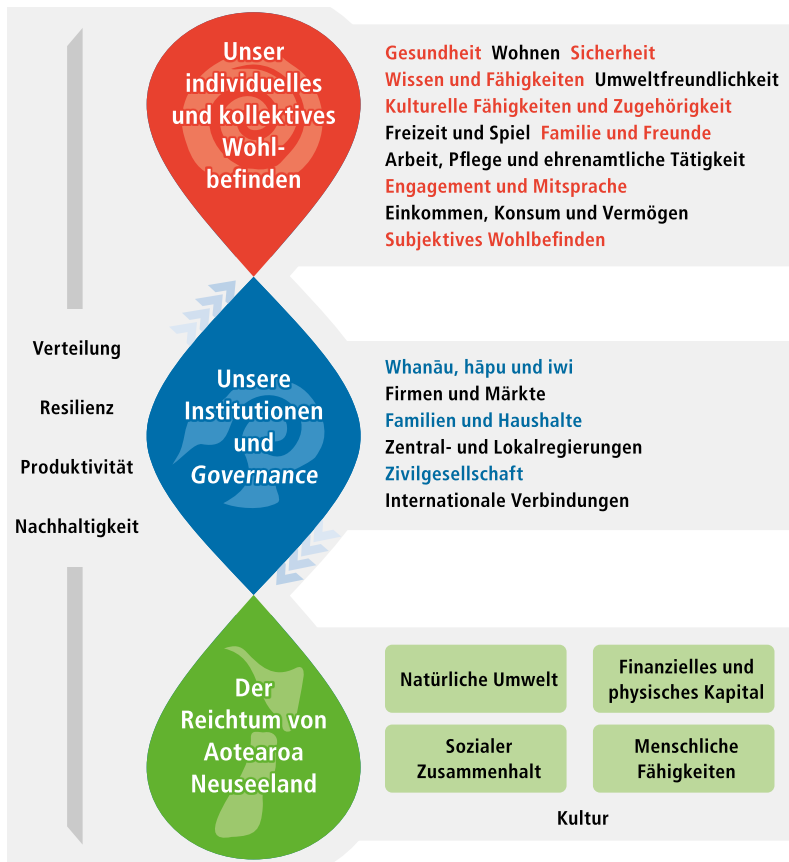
Unser individuelles und kollektives Wohlbefinden

Gesundheit Wohnen Sicherheit
Wissen und Fähigkeiten Umweltfreundlichkeit
Kulturelle Fähigkeiten und Zugehörigkeit
Freizeit und Spiel Familie und Freunde
Arbeit, Pflege und ehrenamtliche Tätigkeit
Engagement und Mitsprache
Einkommen, Konsum und Vermögen
Subjektives Wohlbefinden

Verteilung

Resilienz

Produktivität

Nachhaltigkeit

Unsere Institutionen und *Governance*

Whanāu, hāpu und iwi
Firmen und Märkte
Familien und Haushalte
Zentral- und Lokalregierungen
Zivilgesellschaft
Internationale Verbindungen

Der Reichtum von Aotearoa Neuseeland

Natürliche Umwelt

Finanzielles und physisches Kapital

Sozialer Zusammenhalt

Menschliche Fähigkeiten

Kultur